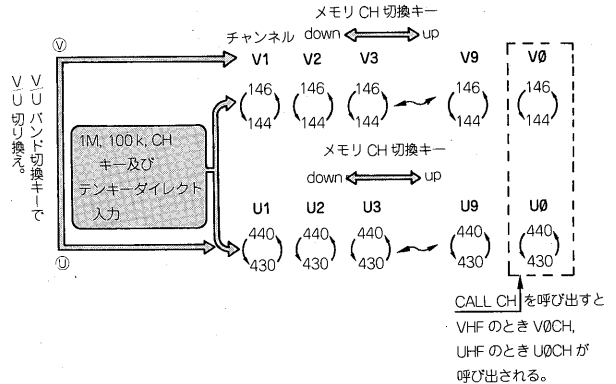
メモリ CH 切換キー
down ⟺ up

チャンネル
Ⓥ
V1 V2 V3 V9 VØ
146 146 146 146 146
144 144 144 144 144

V/U バンド切換キーで V/U 切り換え。

1M, 100 k, CH キー及びテンキーダイレクト入力

メモリ CH 切換キー
down ⟺ up

Ⓤ
U1 U2 U3 U9 UØ
440 440 440 440 440
430 430 430 430 430

CALL CH を呼び出すと VHF のとき VØCH, UHF のとき UØCH が呼び出される。